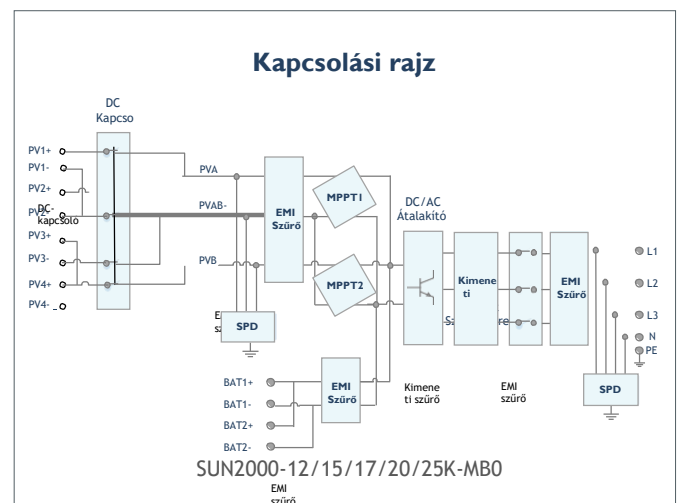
Kapcsolási rajz

DC Kapcso

PV1+
PV1-
PV2+
PV2-
DC-kapcsolo
PV3+
PV3-
PV4+
PV4-

PVA
PVAB-
PVB

EMI Szűrő

MPPT1
MPPT2

DC/AC Átalakító

Kimeneti

EMI Szűrő

L1
L2
L3
N
PE

E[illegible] sz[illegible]

SPD

S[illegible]re

BAT1+
BAT1-
BAT2+
BAT2-

EMI Szűrő

Kimeneti szűrő

EMI szűrő

SPD

SUN2000-12/15/17/20/25K-MB0

EMI szűrő